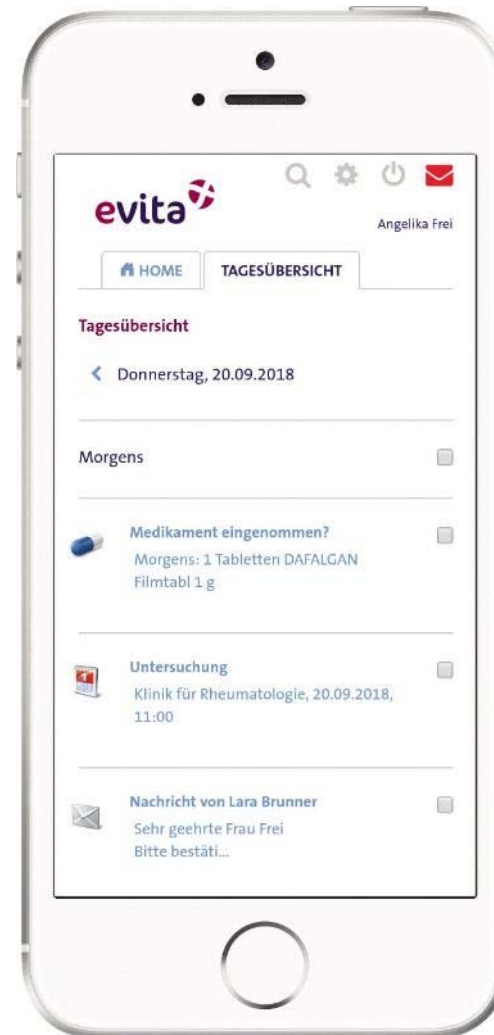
evita

Angelika Frei

HOME

TAGESÜBERSICHT

Tagesübersicht

Donnerstag, 20.09.2018

Morgens

Medikament eingenommen?
Morgens: 1 Tabletten DAFALGAN Filmtabl 1 g

Untersuchung
Klinik für Rheumatologie, 20.09.2018, 11:00

Nachricht von Lara Brunner
Sehr geehrte Frau Frei
Bitte bestäti...